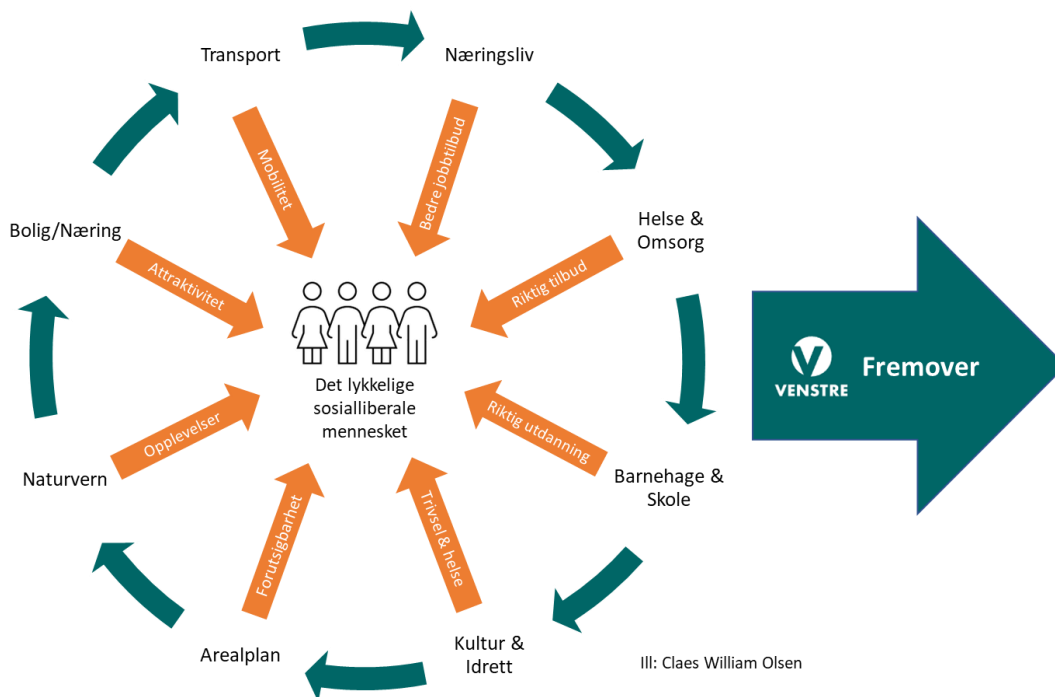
Transport

Næringsliv

Helse & Omsorg

Barnehage & Skole

Kultur & Idrett

Arealplan

Naturvern

Bolig/Næring

Mobilitet

Bedre jobbtilbud

Riktig tilbud

Riktig utdanning

Trivsel & helse

Forutsigbarhet

Opplevelser

Attraktivitet

Det lykkelige sosialliberale mennesket

VENSTRE

Fremover

Ill: Claes William Olsen